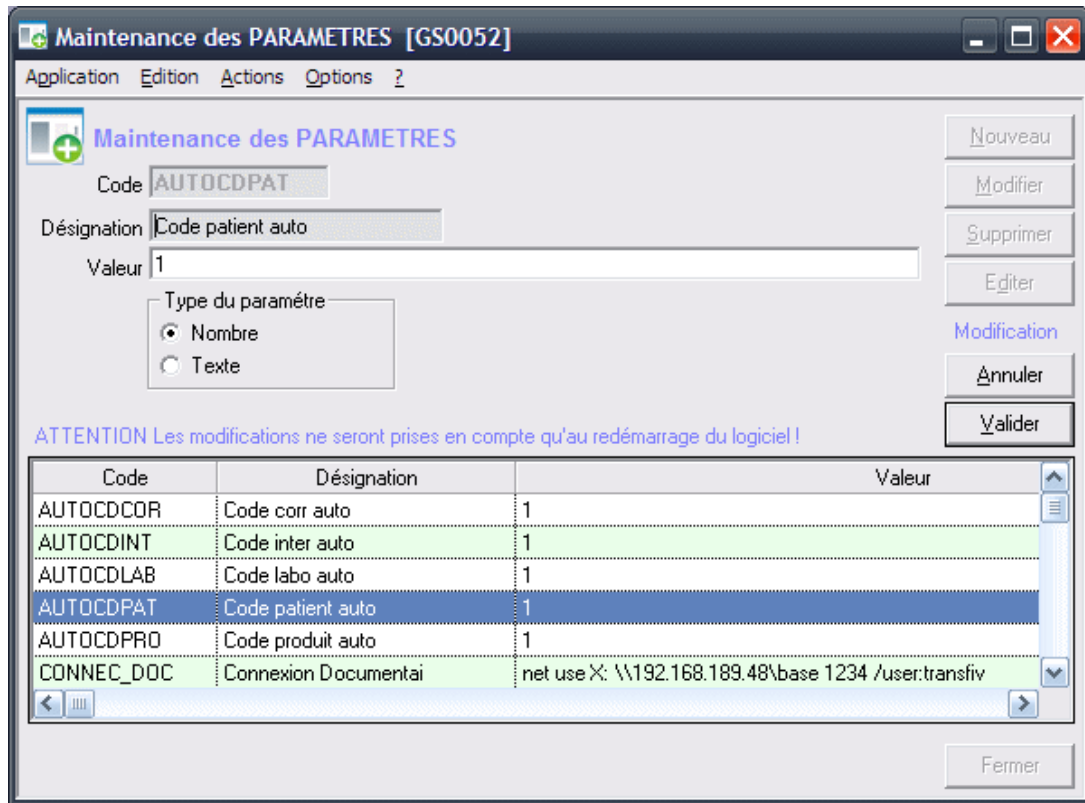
Maintenance des PARAMETRES [GS0052]

Application Edition Actions Options ?

Maintenance des PARAMETRES

Code AUTOCDPAT

Désignation Code patient auto

Valeur 1

Type du paramétre
Nombre
Texte

Nouveau
Modifier
Supprimer
Editer
Modification
Annuler
Valider

ATTENTION Les modifications ne seront prises en compte qu'au redémarrage du logiciel !

| Code | Désignation | Valeur |
|---|---|---|
| AUTOCDCOR | Code corr auto | 1 |
| AUTOCDINT | Code inter auto | 1 |
| AUTOCDLAB | Code labo auto | 1 |
| AUTOCDPAT | Code patient auto | 1 |
| AUTOCDPRO | Code produit auto | 1 |
| CONNEC_DOC | Connexion Documentai | net use X: \\192.168.189.48\base 1234 /user:transfiv |

Fermer